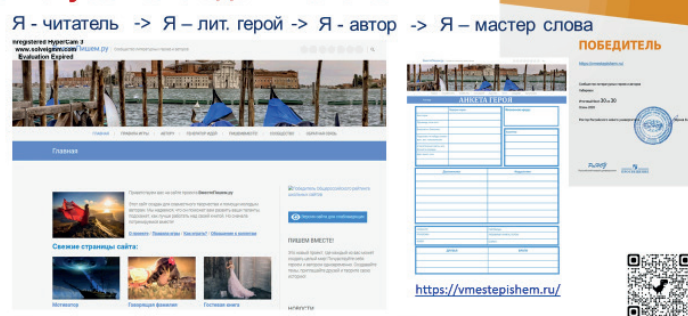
Я - читатель -> Я – лит. герой -> Я - автор -> Я – мастер слова

nregistered HyperCam 3
www.solveigmm.com
Evaluation Expired

Главная

Свежие страницы сайта:

ПИШЕМ ВМЕСТЕ!

АНКЕТА ГЕРОЯ

ПОБЕДИТЕЛЬ

https://vmestepishem.ru/